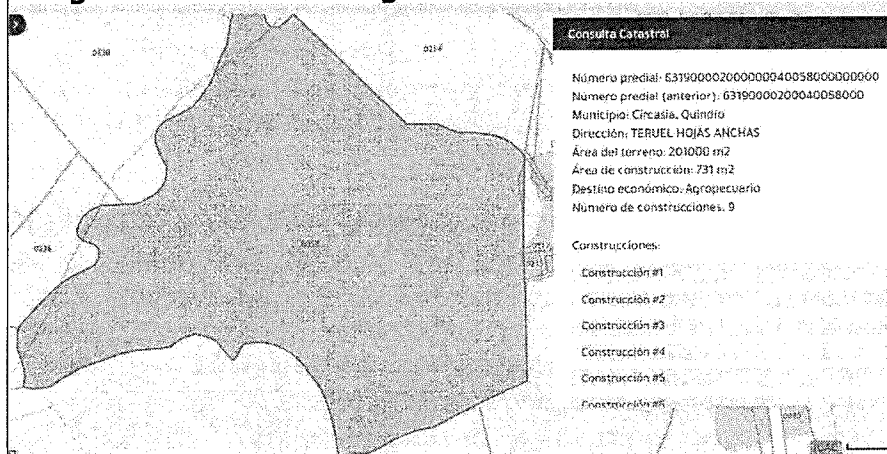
Consulta Catastral

Número predial: 631900002000000040058000000000
Numero predial (anterior): 63190000200040058000
Municipio: Circasia, Quindío
Dirección: TERUEL HOJAS ANCHAS
Área del terreno: 201000 m2
Área de construcción: 731 m2
Destino económico: Agropecuario
Número de construcciones: 9

Construcciones:

Construcción #1
Construcción #2
Construcción #3
Construcción #4
Construcción #5
Construcción #6

0038
0214
0036
0058